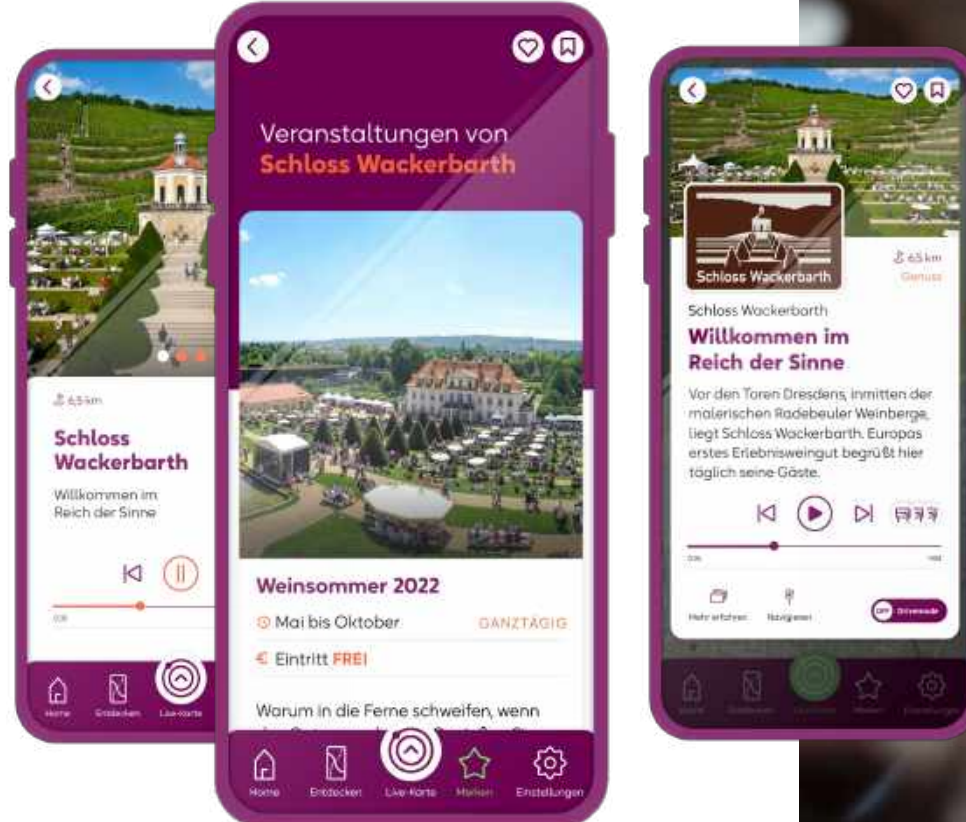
6,5 km

Schloss Wackerbarth

Willkommen im Reich der Sinne

Home Entdecken Live-Karte

Veranstaltungen von Schloss Wackerbarth

Weinsommer 2022

Mai bis Oktober GANZTÄGIG

€ Eintritt FREI

Warum in die Ferne schweifen, wenn

Home Entdecken Live-Karte Merken Einstellungen

Schloss Wackerbarth

6,5 km Genuss

Schloss Wackerbarth

Willkommen im Reich der Sinne

Vor den Toren Dresdens, inmitten der malerischen Radebeuler Weinberge, liegt Schloss Wackerbarth. Europas erstes Erlebnisweingut begrüßt hier täglich seine Gäste.

Mehr erfahren Navigieren OFF Drivemode

Home Entdecken Live-Karte Merken Einstellungen